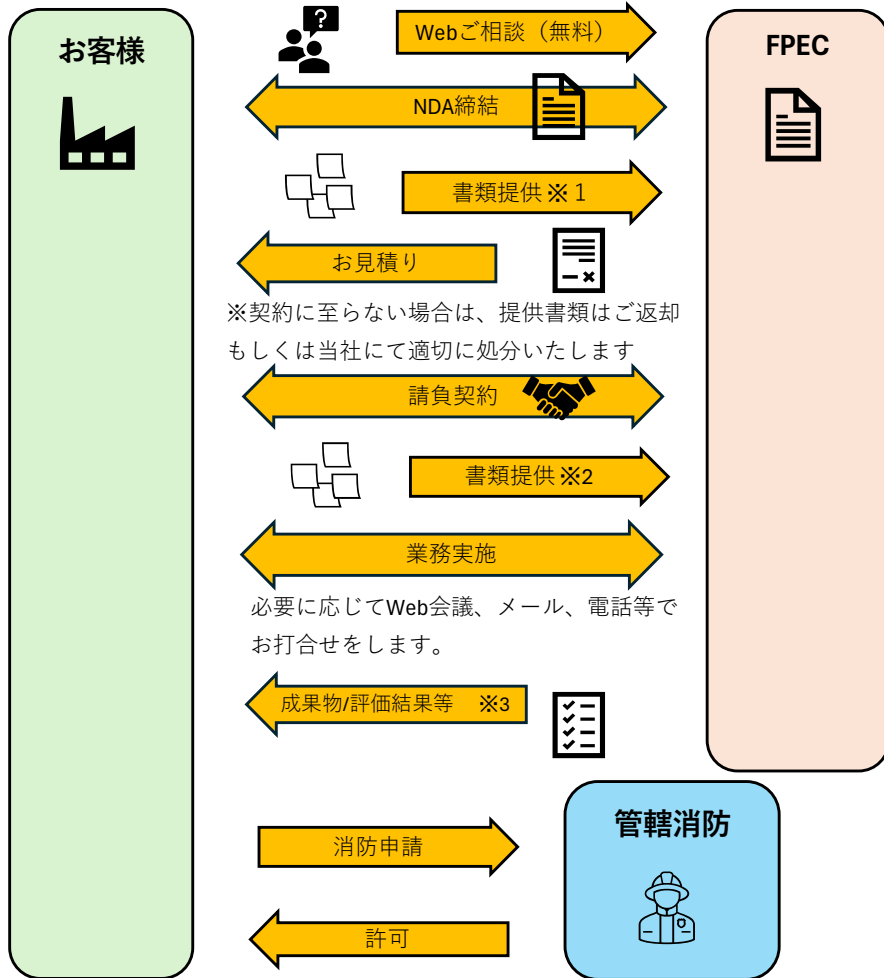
お客様

FPEC

Webご相談（無料）

NDA締結

書類提供 ※１

お見積り

※契約に至らない場合は、提供書類はご返却もしくは当社にて適切に処分いたします

請負契約

書類提供 ※2

業務実施

必要に応じてWeb会議、メール、電話等でお打合せをします。

成果物/評価結果等 ※3

管轄消防

消防申請

許可